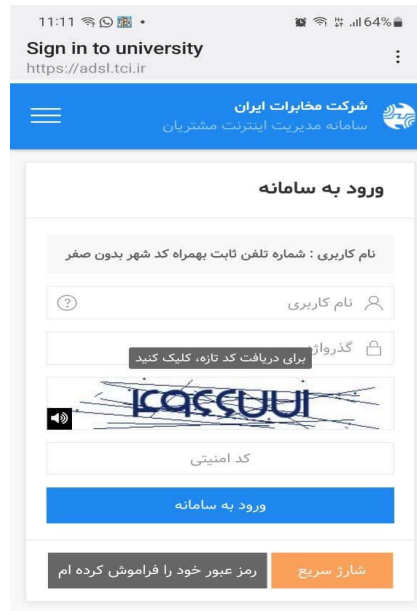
11:11 64%

Sign in to university
https://adsl.tci.ir

شرکت مخابرات ایران
سامانه مدیریت اینترنت مشتریان

ورود به سامانه

نام کاربری : شماره تلفن ثابت بهمراه کد شهر بدون صفر

نام کاربری

گذرواژ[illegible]

برای دریافت کد تازه، کلیک کنید

KQCCUUI

کد امنیتی

ورود به سامانه

رمز عبور خود را فراموش کرده ام

شارژ سریع